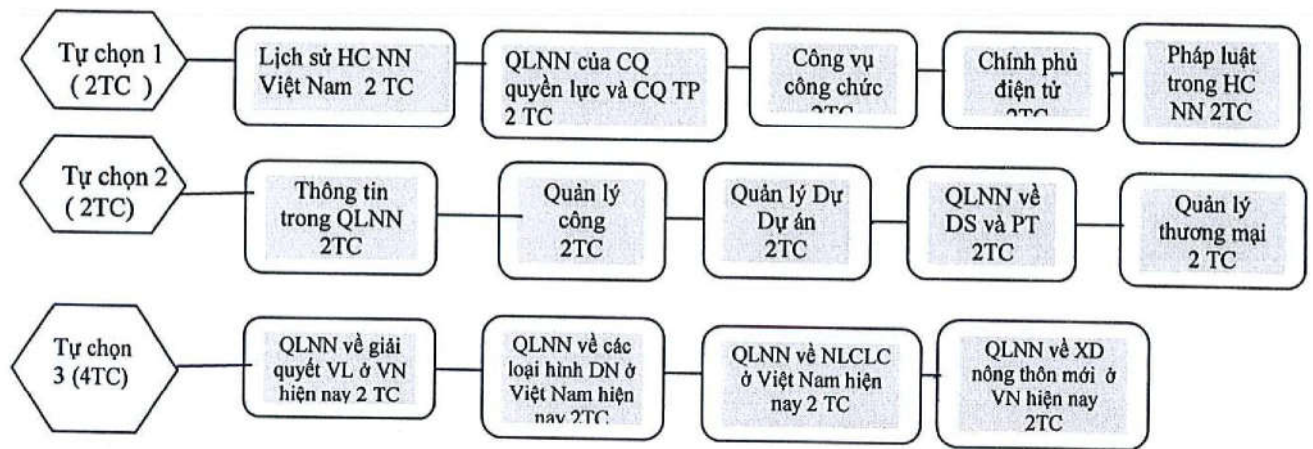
Tự chọn 1 (2TC )

Lịch sử HC NN Việt Nam 2 TC

QLNN của CQ quyền lực và CQ TP 2 TC

Công vụ công chức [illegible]

Chính phủ điện tử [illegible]

Pháp luật trong HC NN 2TC

Tự chọn 2 ( 2TC)

Thông tin trong QLNN 2TC

Quản lý công 2TC

Quản lý Dự Dự án 2TC

QLNN về DS và PT 2TC

Quản lý thương mại 2 TC

Tự chọn 3 (4TC)

QLNN về giải quyết VL ở VN hiện nay 2 TC

QLNN về các loại hình DN ở Việt Nam hiện nay 2TC

QLNN về NLCLC ở Việt Nam hiện nay 2 TC

QLNN về XD nông thôn mới ở VN hiện nay 2TC